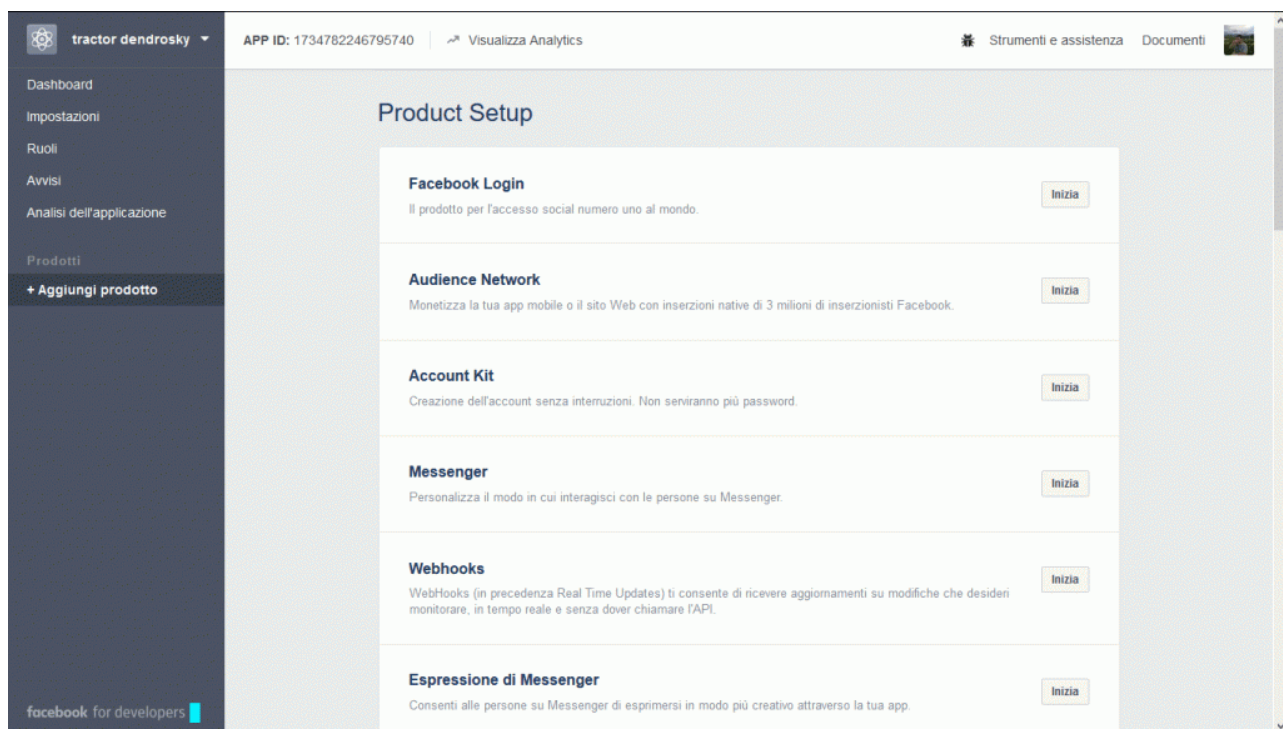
tractor dendrosky

APP ID: 1734782246795740 | Visualizza Analytics

Strumenti e assistenza Documenti

Dashboard
Impostazioni
Ruoli
Avvisi
Analisi dell'applicazione

Prodotti
+ Aggiungi prodotto

facebook for developers

Product Setup

Facebook Login
Il prodotto per l'accesso social numero uno al mondo.
Inizia

Audience Network
Monetizza la tua app mobile o il sito Web con inserzioni native di 3 milioni di inserzionisti Facebook.
Inizia

Account Kit
Creazione dell'account senza interruzioni. Non serviranno più password.
Inizia

Messenger
Personalizza il modo in cui interagisci con le persone su Messenger.
Inizia

Webhooks
WebHooks (in precedenza Real Time Updates) ti consente di ricevere aggiornamenti su modifiche che desideri monitorare, in tempo reale e senza dover chiamare l'API.
Inizia

Espressione di Messenger
Consenti alle persone su Messenger di esprimersi in modo più creativo attraverso la tua app.
Inizia